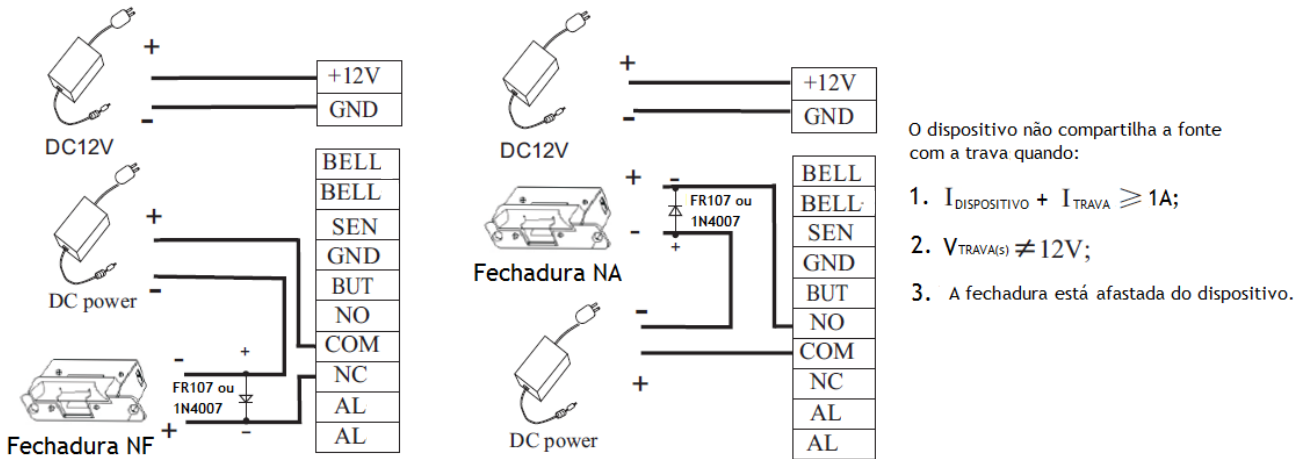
+
+12V
GND
-
DC12V
BELL
BELL
+
SEN
GND
BUT
DC power
-
NO
-
+
COM
FR107 ou 1N4007
NC
AL
Fechadura NF
+
-
AL

+
+12V
GND
-
DC12V
+
-
BELL
BELL
FR107 ou 1N4007
SEN
-
+
GND
Fechadura NA
BUT
-
NO
COM
+
NC
AL
DC power
AL

O dispositivo não compartilha a fonte com a trava quando:

1. $I_{DISPOSITIVO}$ + $I_{TRAVA}$ $\geqslant$ 1A;

2. $V_{TRAVA(s)} \neq 12V$;

3. A fechadura está afastada do dispositivo.